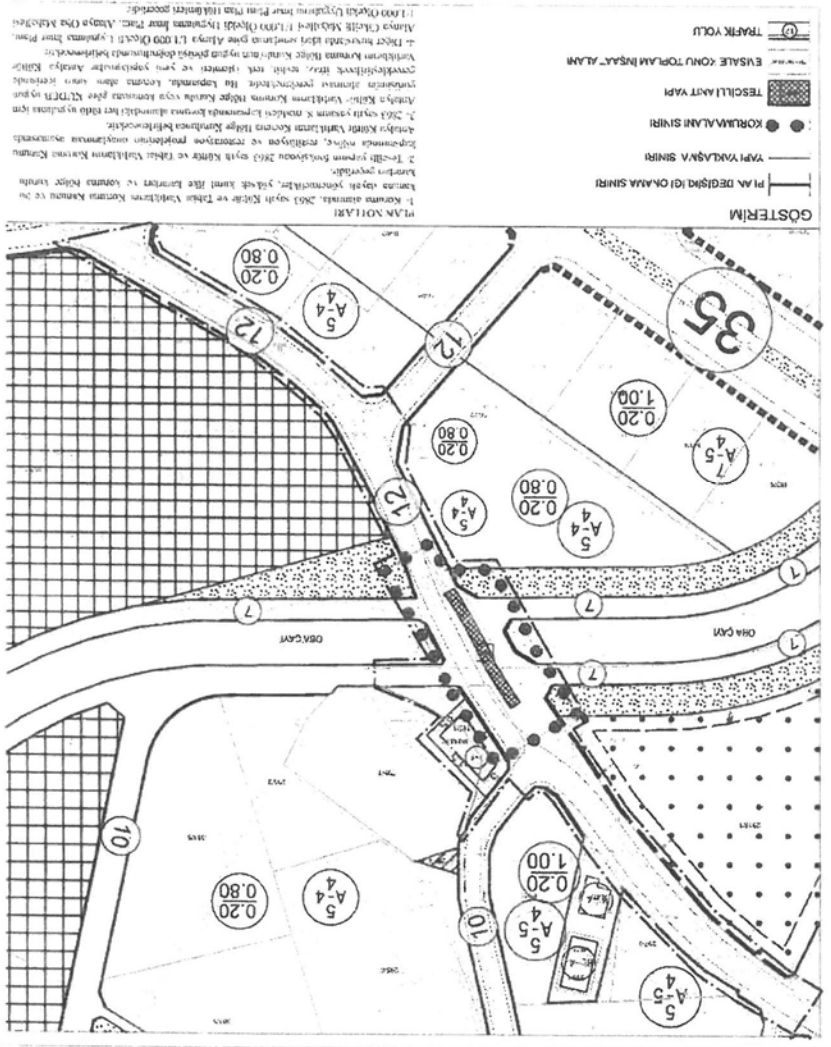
GÖSTERİM

PLAN DEĞİŞİKLİĞİ ONAMA SINIRI

YAPI YAKLAŞMA SINIRI

KORUMA ALANI SINIRI

TESCİLLİ ANIT YAPI

EVSAFE KONUT TOPLAM İNŞAAT ALANI

TRAFİK YOLU

PLAN NOTLARI

1- Koruma alanında 2863 sayılı Kültür ve Tabiat Varlıklarını Koruma Kanunu ve bu kanuna dayalı yönetmelikler, yüksek kurul ilke kararları ve koruma bölge kurulu kararları geçerlidir.

2- Tescilli yapının bulunduğu 2863 sayılı Kültür ve Tabiat Varlıklarını Koruma Kanunu kapsamında rölöve, restitüsyon ve restorasyon projelerinin onaylanması aşamasında Antalya Kültür Varlıklarını Koruma Bölge Kurulunca belirlenecektir.

3- 2863 sayılı yasanın 8. maddesi kapsamında koruma alanındaki her türlü uygulama için Antalya Kültür Varlıklarını Koruma Bölge Kurulu veya komisyon görüşü alınması gerekmektedir. Bu kapsamda koruma alanı sınırı içerisinde gerçekleştirilecek ihrak, tesviye, yol, altyapı ve yeni yapılaşmalar Antalya Kültür Varlıklarını Koruma Bölge Kurulu'nun uygun görüşü doğrultusunda belirlenecektir.

4- Diğer hususlarda ilgili yönetmelik ile Alanya 1/1000 Ölçekli Uygulama İmar Planı, Alanya Çıkmaz Mahallesi 1/1000 Ölçekli Uygulama İmar Planı, Alanya Oba Mahallesi 1/1000 Ölçekli Uygulama İmar Planı Plan Hükümleri geçerlidir.

35

7
A-5
0.20
1.00

5
A-4
0.20
0.80

5
A-4
0.20
0.80

12

12

12

OBA ÇAYI

OBA ÇAYI

7

7

7

7

10

10

5
A-4
0.20
0.80

5
A-5
4

0.20
1.00

5
A-5
4